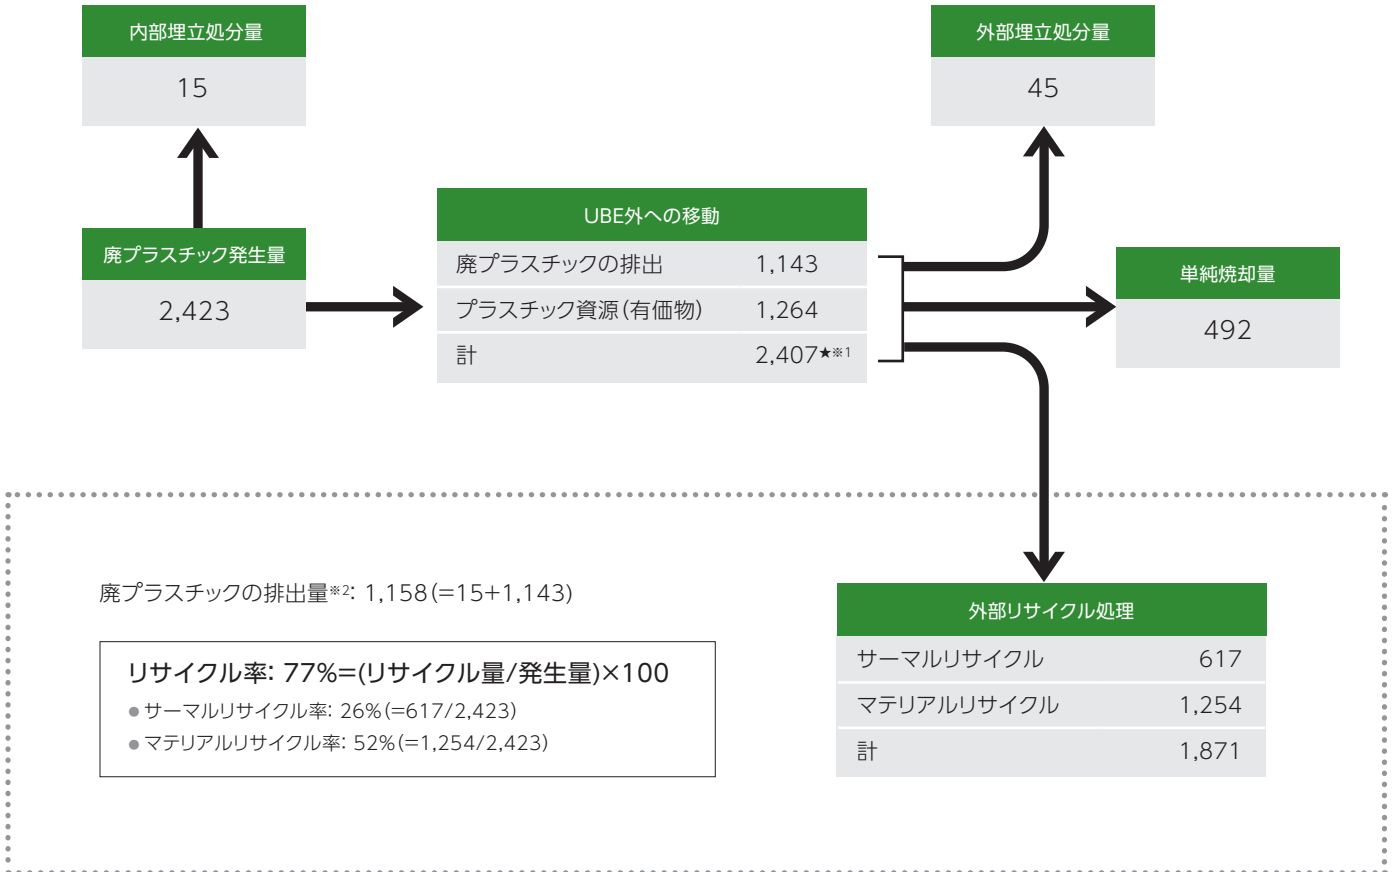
内部埋立処分量

15

廃プラスチック発生量

2,423

UBE外への移動

| 廃プラスチックの排出 | 1,143 |
|---|---|
| プラスチック資源(有価物) | 1,264 |
| 計 | 2,407★※1 |

外部埋立処分量

45

単純焼却量

492

廃プラスチックの排出量※2: 1,158(=15+1,143)

リサイクル率: 77%=(リサイクル量/発生量)×100

● サーマルリサイクル率: 26%(=617/2,423)

● マテリアルリサイクル率: 52%(=1,254/2,423)

外部リサイクル処理

| サーマルリサイクル | 617 |
|---|---|
| マテリアルリサイクル | 1,254 |
| 計 | 1,871 |